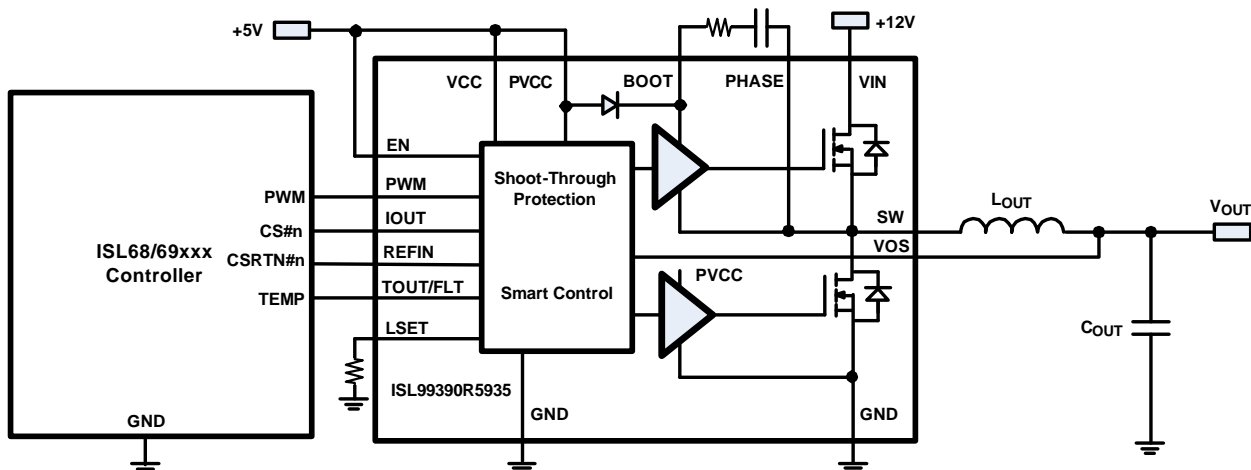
+5V
+12V
VCC
PVCC
BOOT
PHASE
VIN
EN
PWM
PWM
Shoot-Through Protection
CS#n
IOUT
SW
$L_{OUT}$
$V_{OUT}$
ISL68/69xxx Controller
CSRTN#n
REFIN
VOS
PVCC
TEMP
TOUT/FLT
Smart Control
LSET
$C_{OUT}$
ISL99390R5935
GND
GND
GND